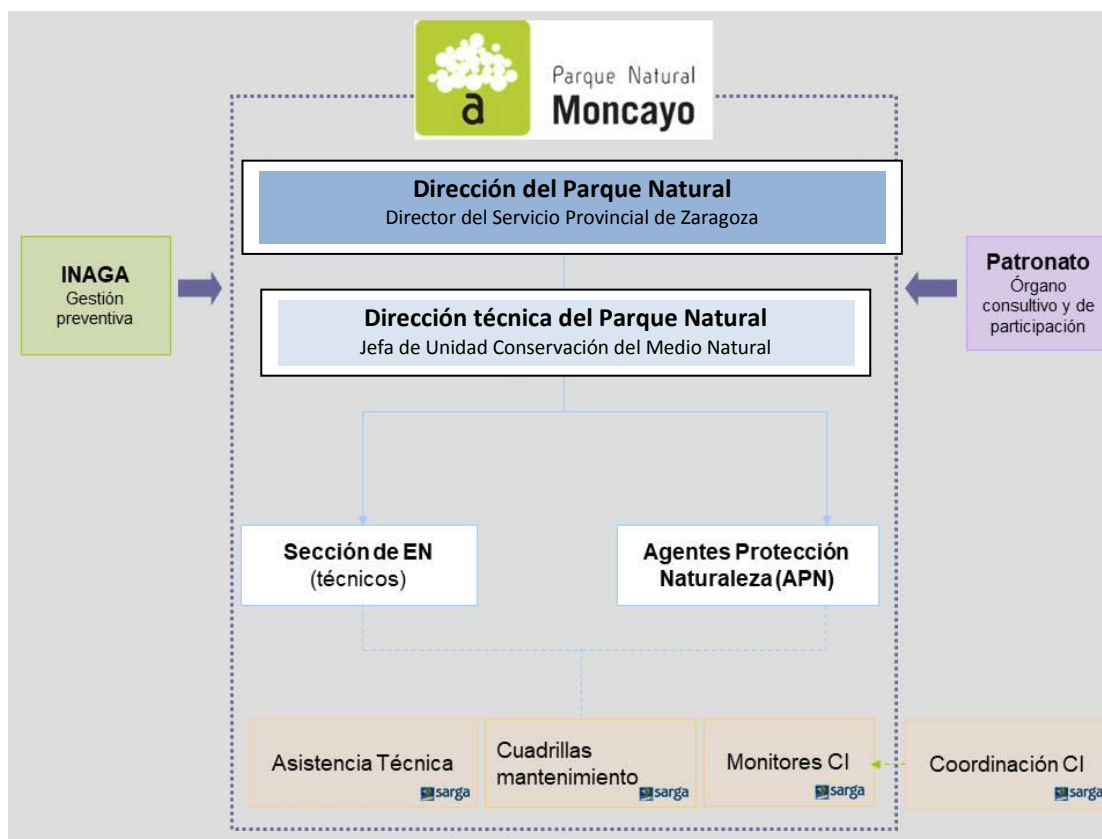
a
Parque Natural
Moncayo

Dirección del Parque Natural
Director del Servicio Provincial de Zaragoza

INAGA
Gestión preventiva

Patronato
Órgano consultivo y de participación

Dirección técnica del Parque Natural
Jefa de Unidad Conservación del Medio Natural

Sección de EN
(técnicos)

Agentes Protección Naturaleza (APN)

Asistencia Técnica
sarga

Cuadrillas mantenimiento
sarga

Monitores CI
sarga

Coordinación CI
sarga